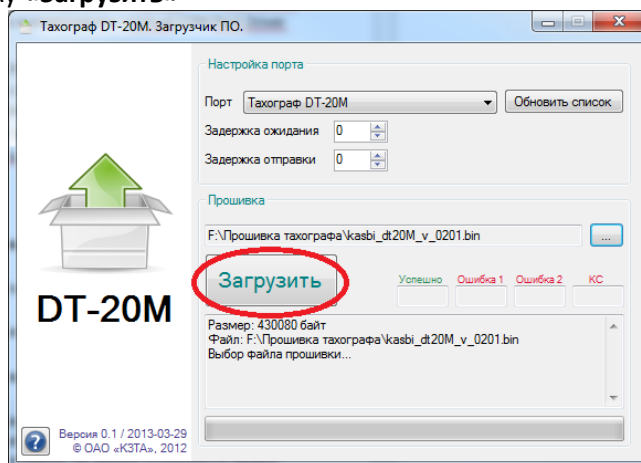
4) «Загрузить»

Тахограф DT-20M. Загрузчик ПО.

Настройка порта
Порт Тахограф DT-20M
Обновить список
Задержка ожидания 0
Задержка отправки 0

Прошивка
F:\Прошивка тахографа\kasbi_dt20M_v_0201.bin
...
Загрузить
Успешно
Ошибка 1
Ошибка 2
КС

Размер: 430080 байт
Файл: F:\Прошивка тахографа\kasbi_dt20M_v_0201.bin
Выбор файла прошивки...

DT-20M

Версия 0.1 / 2013-03-29
© ОАО «КЗТА», 2012